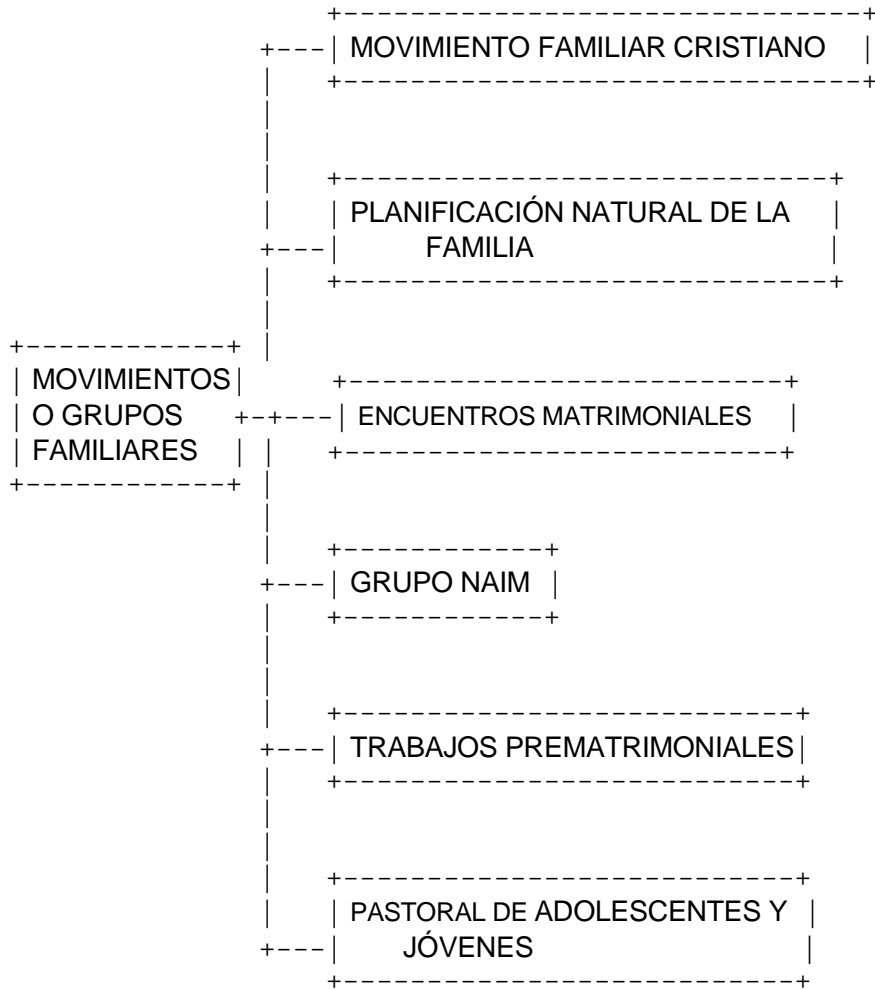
MOVIMIENTOS O GRUPOS FAMILIARES

MOVIMIENTO FAMILIAR CRISTIANO

PLANIFICACIÓN NATURAL DE LA FAMILIA

ENCUENTROS MATRIMONIALES

GRUPO NAIM

TRABAJOS PREMATRIMONIALES

PASTORAL DE ADOLESCENTES Y JÓVENES